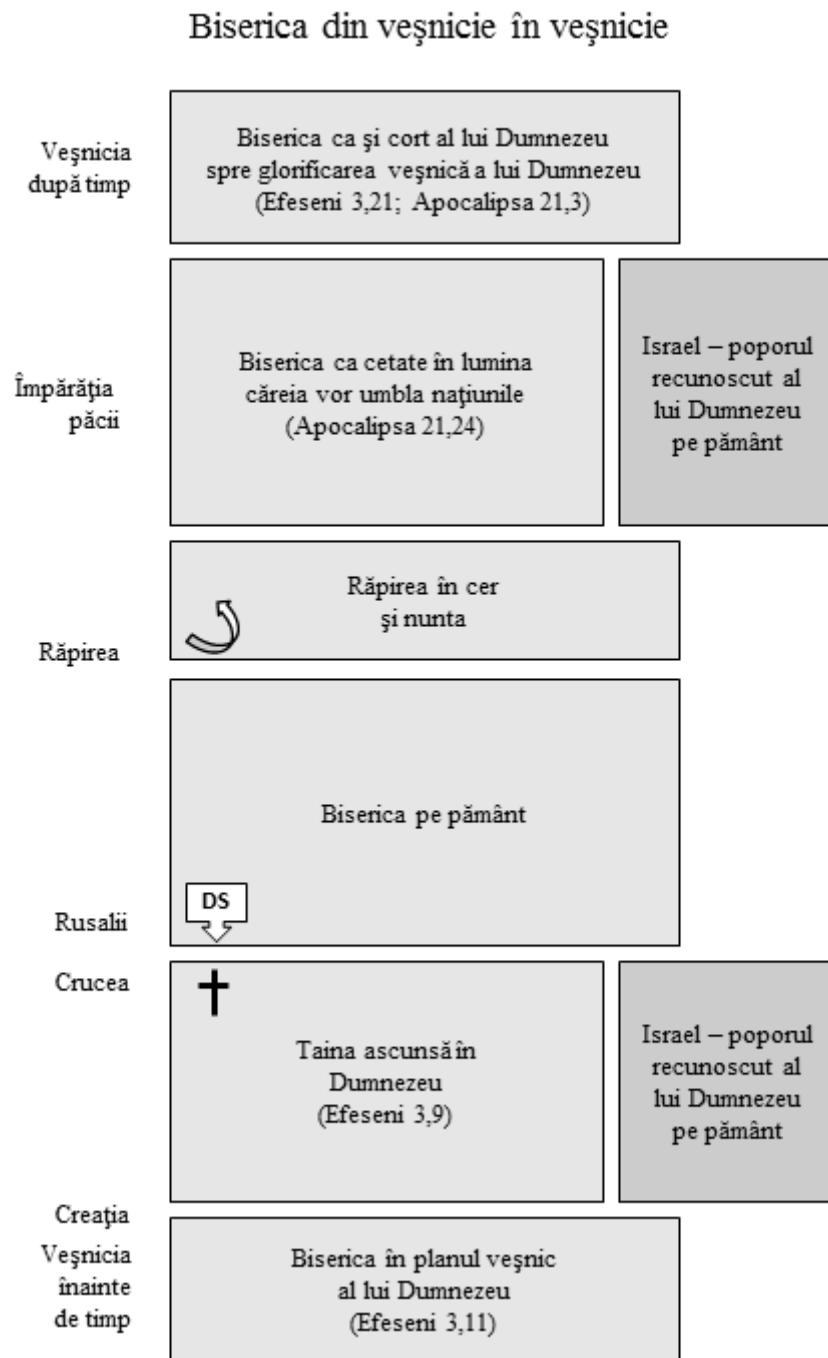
Biserica din veşnicie în veşnicie

Veşnicia după timp

Biserica ca şi cort al lui Dumnezeu spre glorificarea veşnică a lui Dumnezeu (Efeseni 3,21; Apocalipsa 21,3)

Împărăţia păcii

Biserica ca cetate în lumina căreia vor umbla naţiunile (Apocalipsa 21,24)

Israel – poporul recunoscut al lui Dumnezeu pe pământ

Răpirea în cer şi nunta

Răpirea

Biserica pe pământ

DS

Rusalii

Crucea

Taina ascunsă în Dumnezeu (Efeseni 3,9)

Israel – poporul recunoscut al lui Dumnezeu pe pământ

Creaţia

Veşnicia înainte de timp

Biserica în planul veşnic al lui Dumnezeu (Efeseni 3,11)